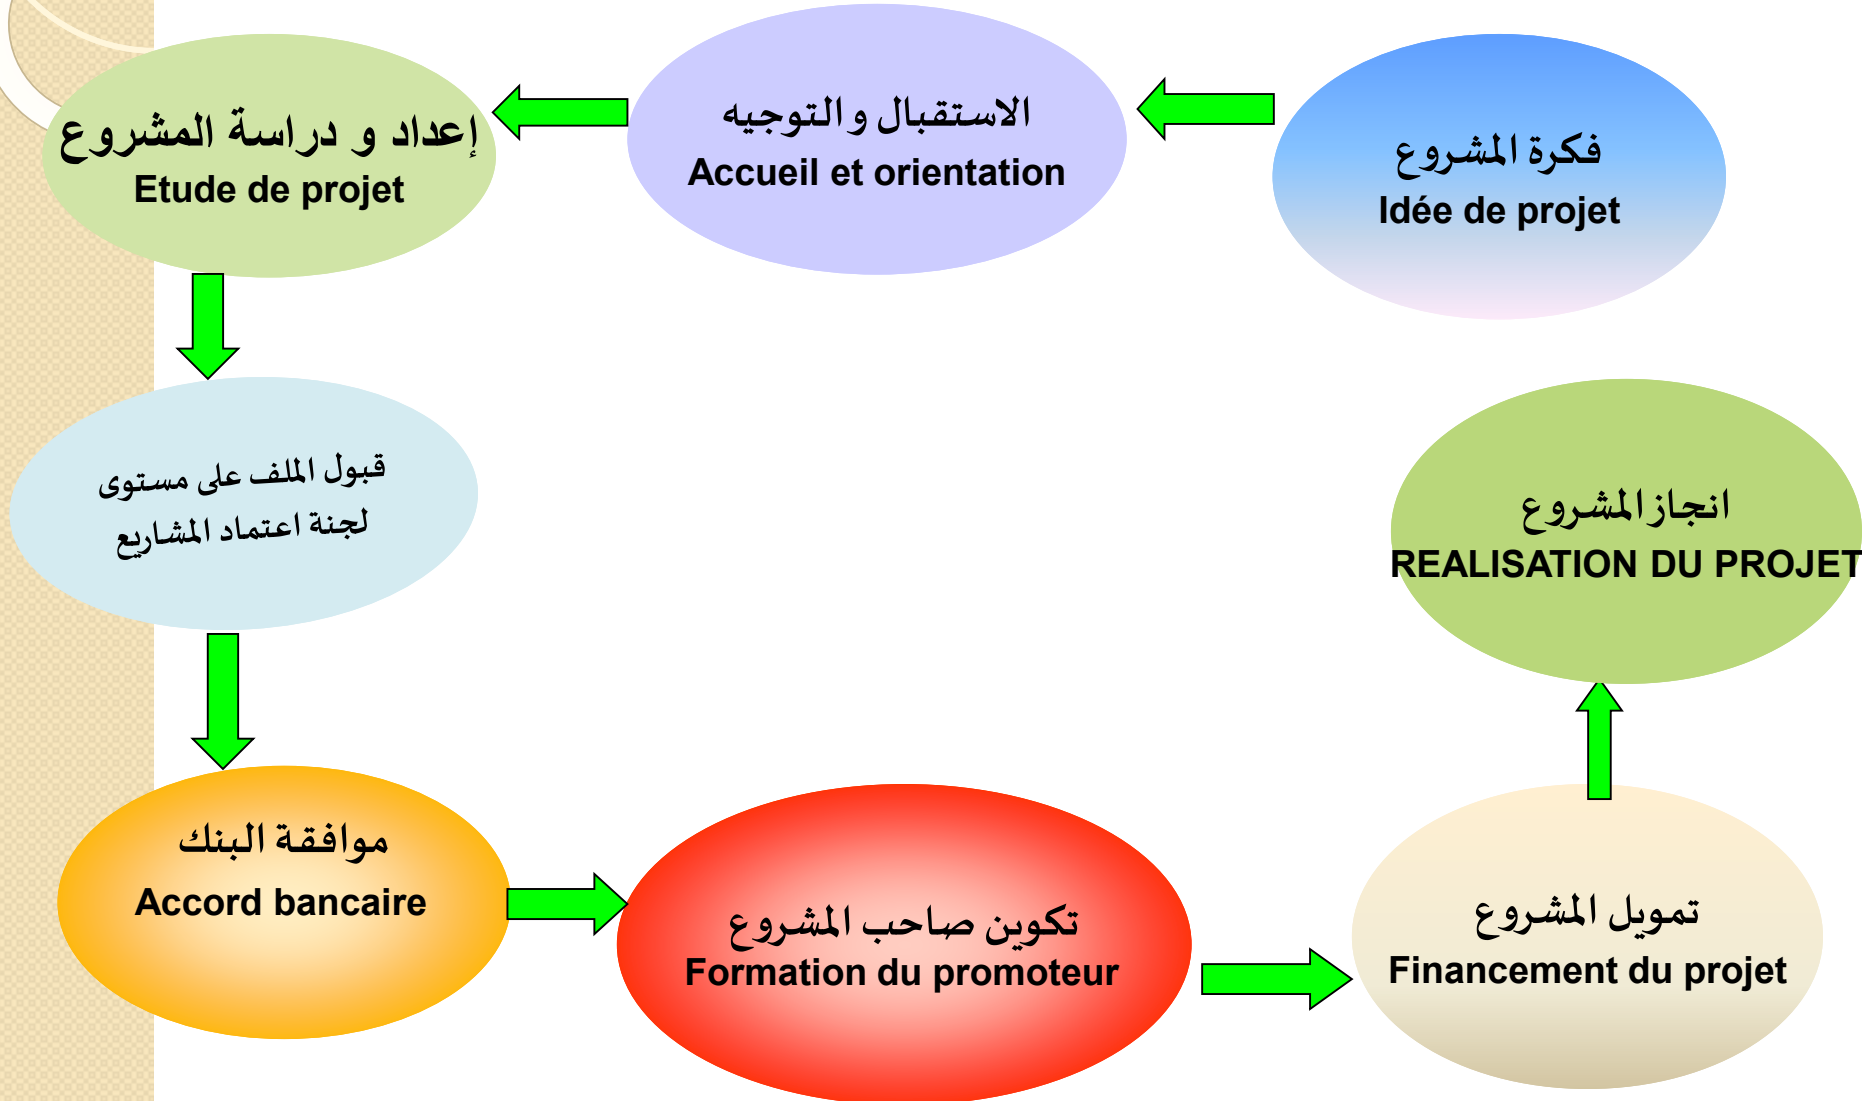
فكرة المشروع
Idée de projet

الاستقبال و التوجيه
Accueil et orientation

إعداد و دراسة المشروع
Etude de projet

قبول الملف على مستوى
لجنة اعتماد المشاريع

موافقة البنك
Accord bancaire

تكوين صاحب المشروع
Formation du promoteur

تمويل المشروع
Financement du projet

انجاز المشروع
REALISATION DU PROJET